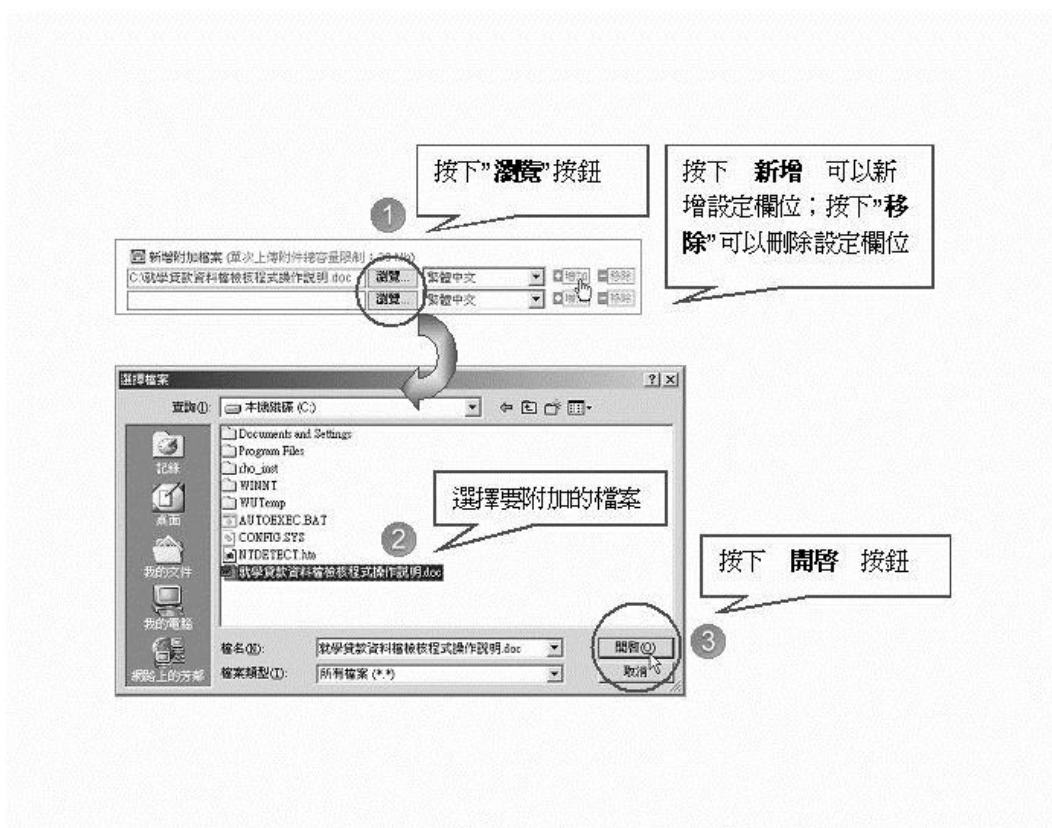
按下"瀏覽"按鈕

按下 新增 可以新增設定欄位；按下"移除"可以刪除設定欄位

1

新增附加檔案 (單次上傳附件總容量限制：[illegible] Mb)
C:\就學貸款資料檔檢核程式操作說明.doc 瀏覽... 繁體中文 增加 移除
瀏覽... 繁體中文 增加 移除

選擇檔案 ? X
查詢(I): 本機磁碟 (C:)
記錄
桌面
我的文件
我的電腦
網路上的芳鄰
Documents and Settings
Program Files
cho_inst
WINNT
WUTemp
AUTOEXEC.BAT
CONFIG.SYS
NTDETECT.htm
就學貸款資料檔檢核程式操作說明.doc

選擇要附加的檔案

2

按下 開啓 按鈕

檔名(N): 就學貸款資料檔檢核程式操作說明.doc
檔案類型(T): 所有檔案 (*.*)
開啓(O)
取消

3